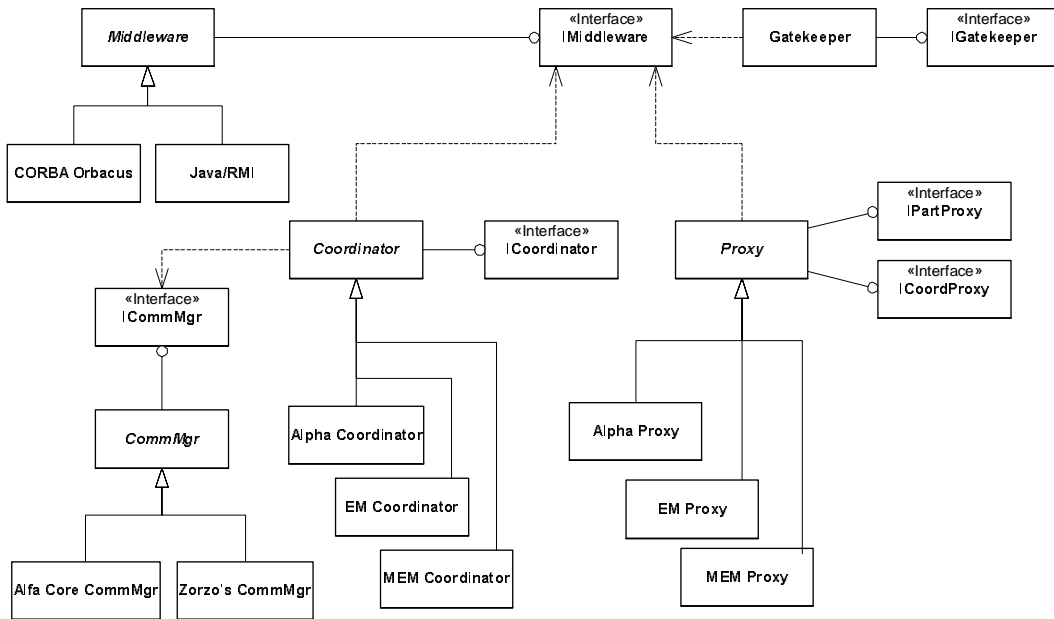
Middleware

«Interface»
IMiddleware

Gatekeeper

«Interface»
IGatekeeper

CORBA Orbacus

Java/RMI

«Interface»
IPartProxy

Coordinator

«Interface»
ICoordinator

Proxy

«Interface»
ICoordProxy

«Interface»
ICommMgr

CommMgr

Alpha Coordinator

EM Coordinator

MEM Coordinator

Alpha Proxy

EM Proxy

MEM Proxy

Alfa Core CommMgr

Zorzo's CommMgr